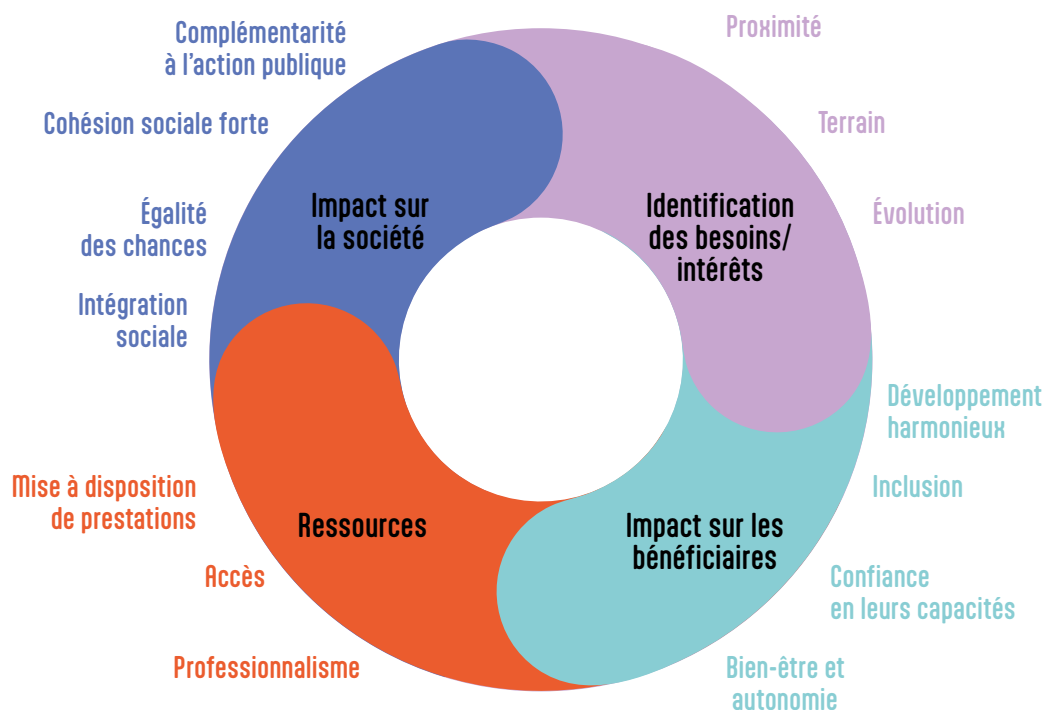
Complémentarité à l'action publique

Cohésion sociale forte

Égalité des chances

Intégration sociale

Impact sur la société

Proximité

Terrain

Évolution

Identification des besoins/ intérêts

Développement harmonieux

Inclusion

Confiance en leurs capacités

Bien-être et autonomie

Impact sur les bénéficiaires

Ressources

Mise à disposition de prestations

Accès

Professionnalisme